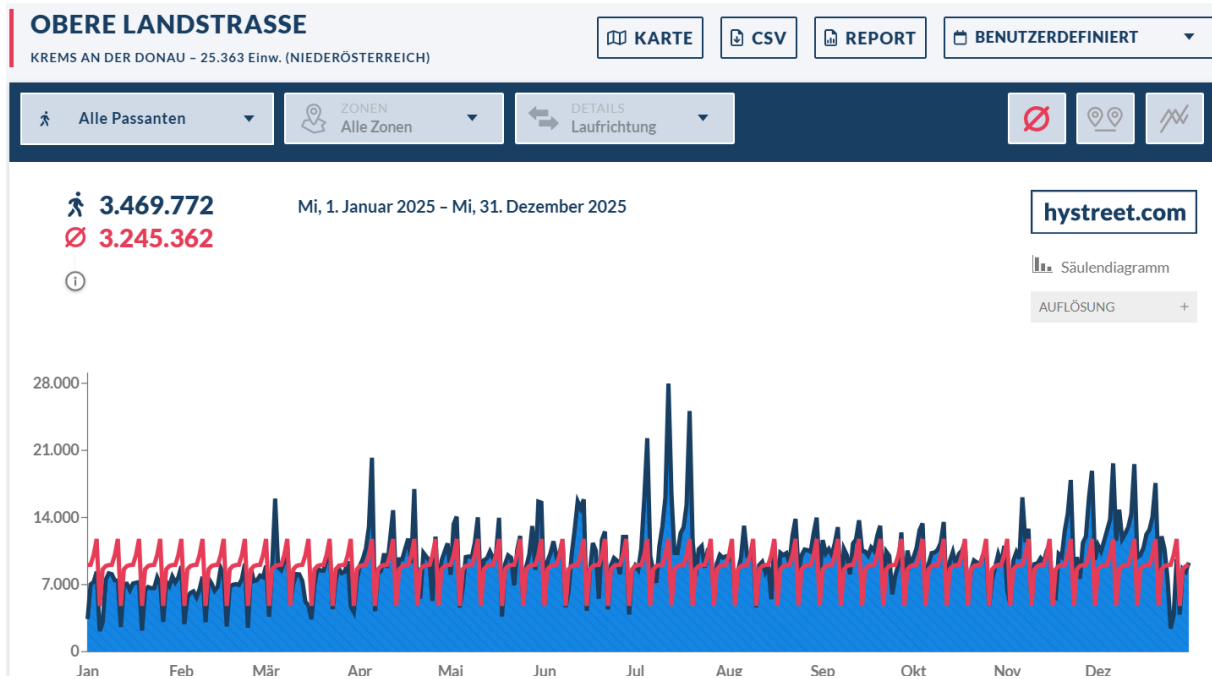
OBERE LANDSTRASSE
KREMS AN DER DONAU – 25.363 Einw. (NIEDERÖSTERREICH)

KARTE
CSV
REPORT
BENUTZERDEFINIERT

Alle Passanten
ZONEN
Alle Zonen
DETAILS
Laufrichtung

3.469.772
Ø 3.245.362

Mi, 1. Januar 2025 – Mi, 31. Dezember 2025

hystreet.com
Säulendiagramm
AUFLÖSUNG +

28.000
21.000
14.000
7.000
0

Jan
Feb
Mär
Apr
Mai
Jun
Jul
Aug
Sep
Okt
Nov
Dez